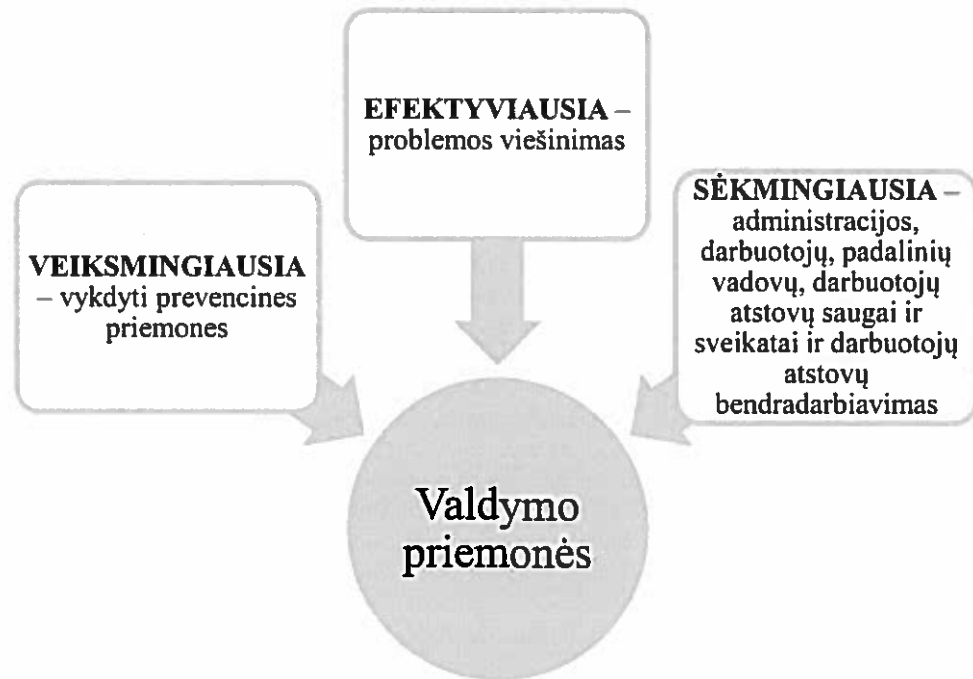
**EFEKTYVIAUSIA** – problemos viešinimas

**VEIKSMINGIAUSIA** – vykdyti prevencines priemones

**SĖKMINGIAUSIA** – administracijos, darbuotojų, padalinių vadovų, darbuotojų atstovų saugai ir sveikatai ir darbuotojų atstovų bendradarbiavimas

Valdymo priemonės